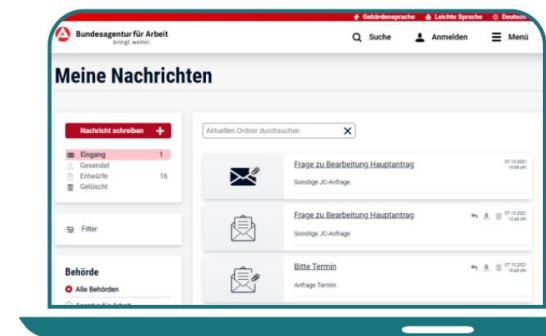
Gebärdensprache Leichte Sprache Deutsch

Bundesagentur für Arbeit
bringt weiter.

Suche Anmelden Menü

Meine Nachrichten

Nachricht schreiben +

Eingang 1
Gesendet
Entwürfe 16
Gelöscht

Filter

Behörde
Alle Behörden
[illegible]

Aktuellen Ordner durchsuchen

Frage zu Bearbeitung Hauptantrag
Sonstige JC-Anfrage
07.10.2021
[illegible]

Frage zu Bearbeitung Hauptantrag
Sonstige JC-Anfrage
07.10.2021
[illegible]

Bitte Termin
Anfrage Termin
07.10.2021
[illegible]